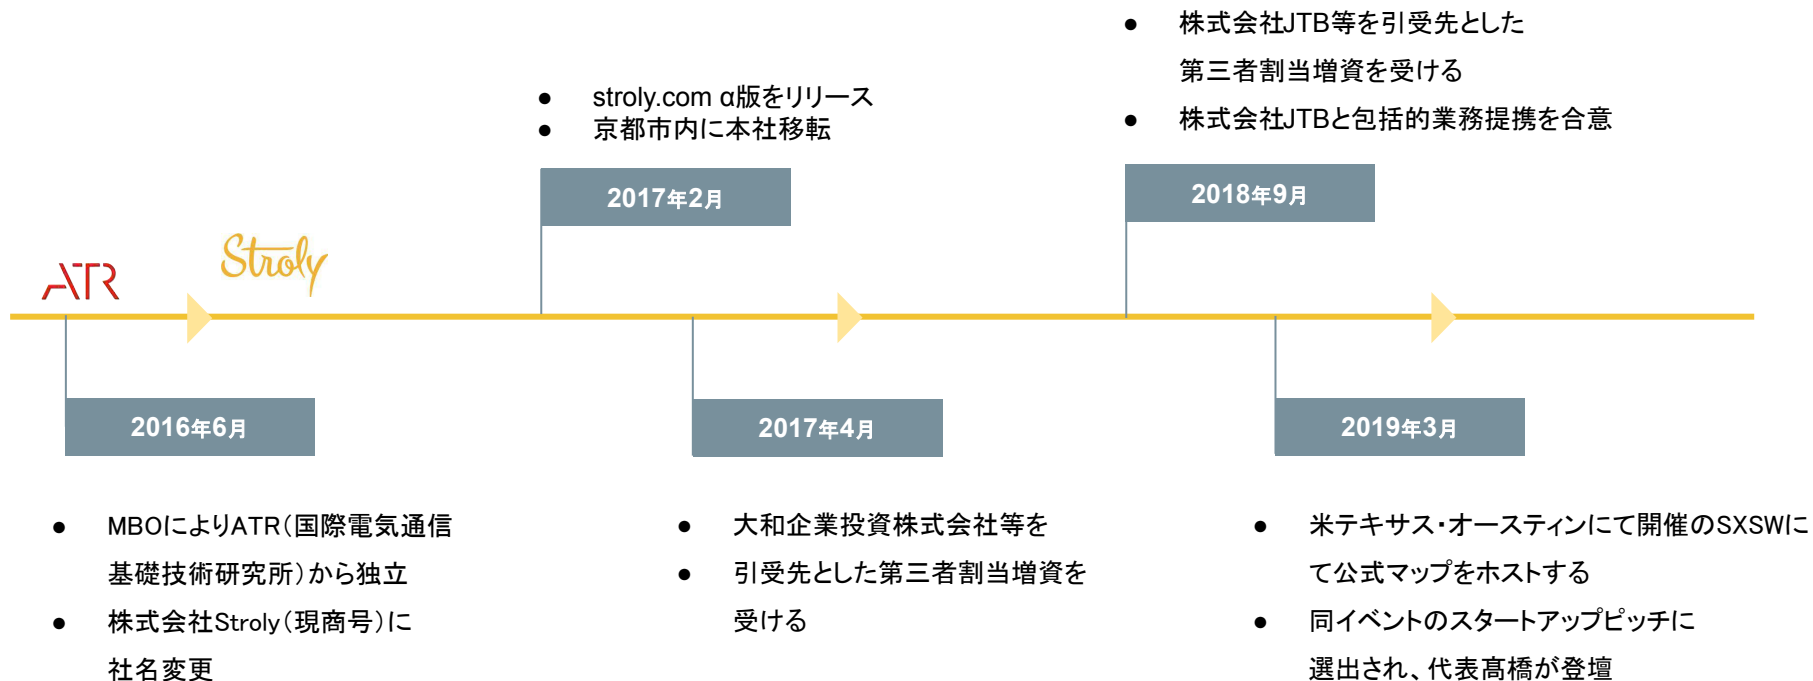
● 株式会社JTB等を引受先とした第三者割当増資を受ける
● 株式会社JTBと包括的業務提携を合意

● stroly.com α版をリリース
● 京都市内に本社移転

2017年2月

2018年9月

ATR

Stroly

2016年6月

2017年4月

2019年3月

● MBOによりATR(国際電気通信基礎技術研究所)から独立
● 株式会社Stroly(現商号)に社名変更

● 大和企業投資株式会社等を
● 引受先とした第三者割当増資を受ける

● 米テキサス・オースティンにて開催のSXSWにて公式マップをホストする
● 同イベントのスタートアップピッチに選出され、代表高橋が登壇